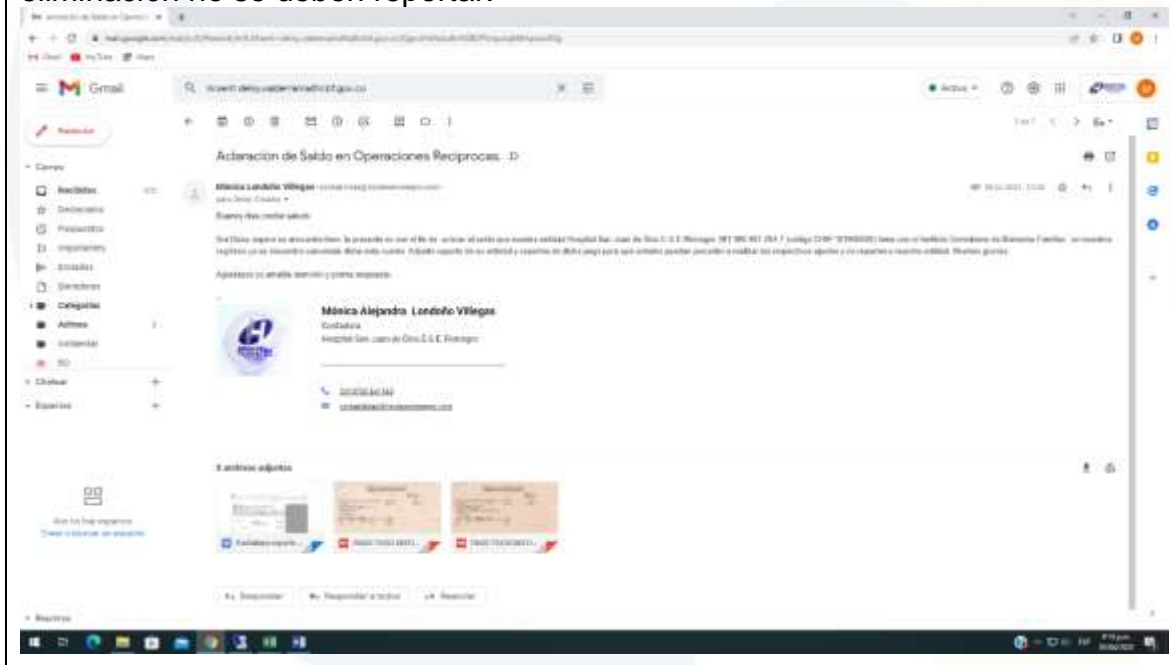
eliminación no se deben reportar.

Gmail

Redactar

Correo

Recibidos

Destacados

Pospuestos

Importantes

Enviados

Borradores

Categorías

Activos

Hoy no hay espacios

Chatear

Espacios

Reuniones

Activo

Aclaración de Saldo en Operaciones Reciprocas

Mónica Londoño Villegas

para Deisy

Buenos días cordial saludo

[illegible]

Agradezco su amable atención y pronta respuesta.

Mónica Alejandra Londoño Villegas

Contadora

Hospital San Juan de Dios E.S.E. Rionegro

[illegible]

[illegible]

3 archivos adjuntos

Responder

Responder a todos

Reenviar